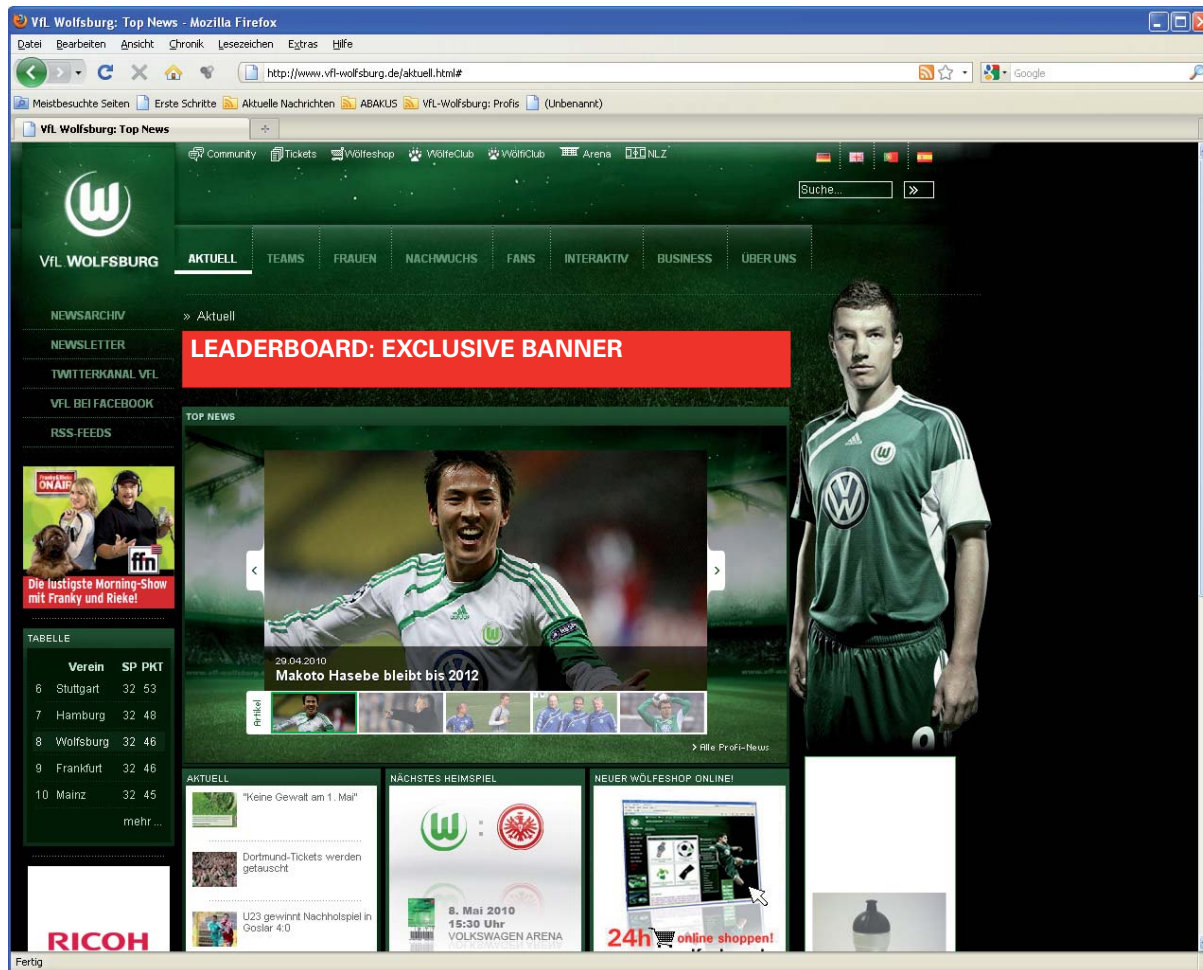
VfL Wolfsburg: Top News - Mozilla Firefox

Datei Bearbeiten Ansicht Chronik Lesezeichen Extras Hilfe

http://www.vfl-wolfsburg.de/aktuell.html#

Google

Meistbesuchte Seiten Erste Schritte Aktuelle Nachrichten ABAKUS VfL-Wolfsburg: Profis (Unbenannt)

VfL Wolfsburg: Top News

Community Tickets Wölfeshop WölfeClub WölfiClub Arena NLZ

Suche...

VfL WOLFSBURG

AKTUELL TEAMS FRAUEN NACHWUCHS FANS INTERAKTIV BUSINESS ÜBER UNS

NEWSARCHIV
NEWSLETTER
TWITTERKANAL VFL
VFL BEI FACEBOOK
RSS-FEEDS

» Aktuell

LEADERBOARD: EXCLUSIVE BANNER

TOP NEWS

ON AIR

ffn

Die lustigste Morning-Show mit Franky und Rieke!

29.04.2010
Makoto Hasebe bleibt bis 2012

Artikel

› Alle Profi-News

TABELLE

| | Verein | SP | PKT |
|---|---|---|---|
| 6 | Stuttgart | 32 | 53 |
| 7 | Hamburg | 32 | 48 |
| 8 | Wolfsburg | 32 | 46 |
| 9 | Frankfurt | 32 | 46 |
| 10 | Mainz | 32 | 45 |

mehr...

AKTUELL

"Keine Gewalt am 1. Mai"

Dortmund-Tickets werden getauscht

U23 gewinnt Nachholspiel in Goslar 4:0

NÄCHSTES HEIMSPIEL

8. Mai 2010
15:30 Uhr
VOLKSWAGEN ARENA

NEUER WÖLFESHOP ONLINE!

24h online shoppen!

RICOH

Fertig